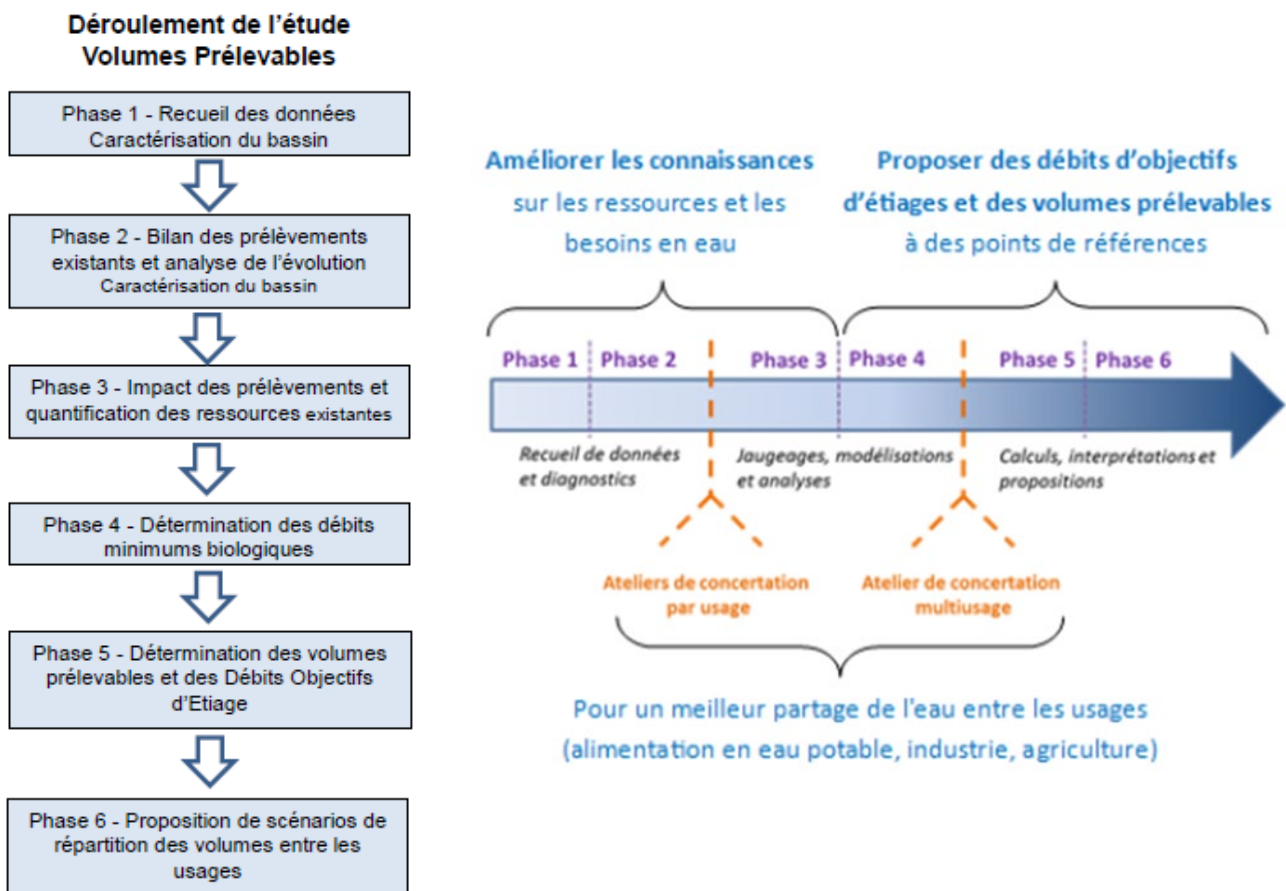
Déroulement de l'étude
Volumes Prélevables

Phase 1 - Recueil des données
Caractérisation du bassin

Phase 2 - Bilan des prélèvements existants et analyse de l'évolution
Caractérisation du bassin

Phase 3 - Impact des prélèvements et quantification des ressources existantes

Phase 4 - Détermination des débits minimums biologiques

Phase 5 - Détermination des volumes prélevables et des Débits Objectifs d'Etiage

Phase 6 - Proposition de scénarios de répartition des volumes entre les usages

Améliorer les connaissances
sur les ressources et les besoins en eau

Proposer des débits d'objectifs d'étiages et des volumes prélevables
à des points de références

Phase 1 | Phase 2 | Phase 3 | Phase 4 | Phase 5 | Phase 6

Recueil de données et diagnostics

Jaugeages, modélisations et analyses

Calculs, interprétations et propositions

Ateliers de concertation par usage

Atelier de concertation multiusage

Pour un meilleur partage de l'eau entre les usages
(alimentation en eau potable, industrie, agriculture)